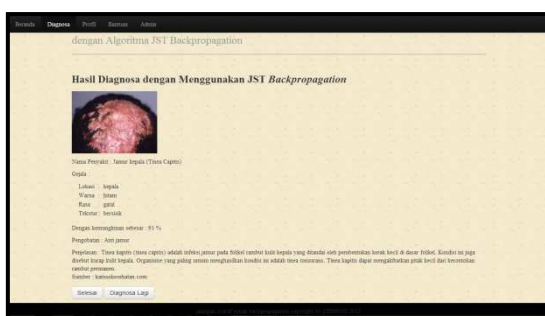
Beranda Diagnosa Profil Bantuan Admin

dengan Algoritma JST Backpropagation

Hasil Diagnosa dengan Menggunakan JST *Backpropagation*

Nama Penyakit : Jamur kepala (Tinea Capitis)

Gejala

Lokasi : kepala
Warna : hitam
Rasa : gatal
Tekstur : bersisik

Dengan kemungkinan sebesar : 93 %

Pengobatan : Anti jamur

Penjelasan : Tinea kapitis (tinea capitis) adalah infeksi jamur pada folikel rambut kulit kepala yang ditandai oleh pembentukan kerak kecil di dasar folikel. Kondisi ini juga disebut kurap kulit kepala. Organisme yang paling umum menghasilkan kondisi ini adalah tinea tonsurans. Tinea kapitis dapat mengakibatkan pitak kecil dari kerontokan rambut permanen.
Sumber : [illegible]

Selesai Diagnosa Lagi

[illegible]